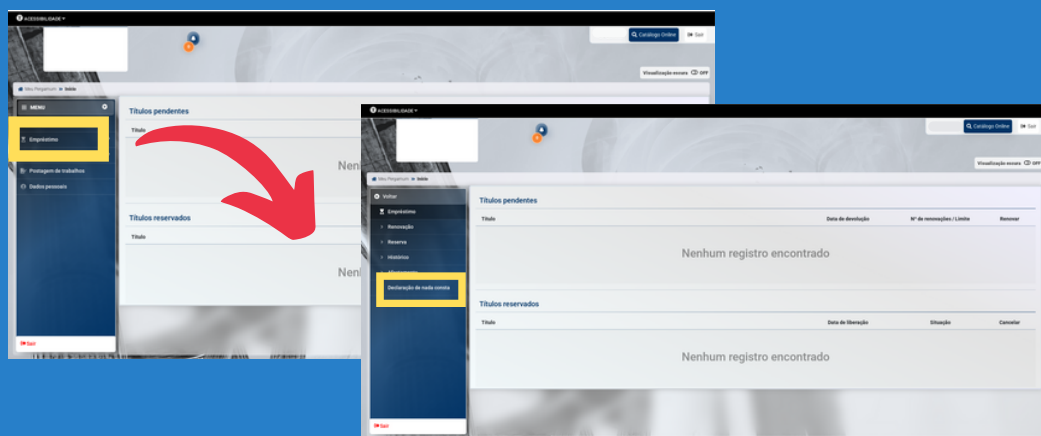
ACESSIBILIDADE ▾

Catálogo Online
Sair

Visualização escura OFF

Meu Pergamum » Início

MENU

Empréstimo

Postagem de trabalhos

Dados pessoais

Sair

Títulos pendentes

Título

Nenh

Títulos reservados

Título

Nenh

ACESSIBILIDADE ▾

Catálogo Online
Sair

Visualização escura OFF

Meu Pergamum » Início

Voltar

Empréstimo

Renovação

Reserva

Histórico

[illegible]

Declaração de nada consta

Sair

Títulos pendentes

| Título | Data de devolução | Nº de renovações / Limite | Renovar |
|---|---|---|---|

Nenhum registro encontrado

Títulos reservados

| Título | Data de liberação | Situação | Cancelar |
|---|---|---|---|

Nenhum registro encontrado